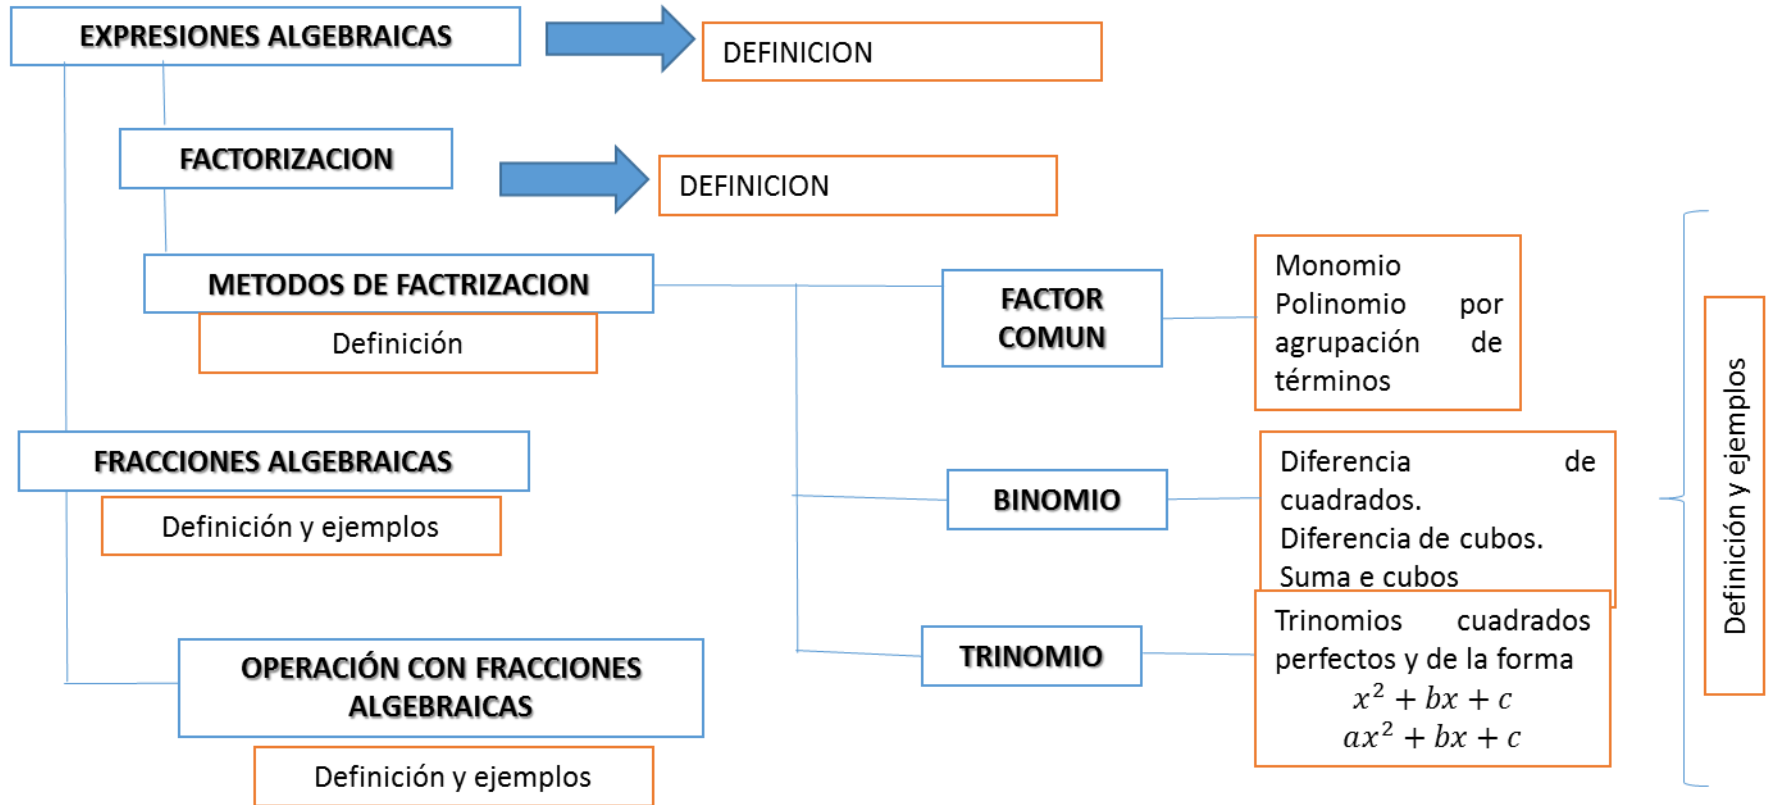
EXPRESIONES ALGEBRAICAS

DEFINICION

FACTORIZACION

DEFINICION

METODOS DE FACTRIZACION

Definición

FACTOR COMUN

Monomio Polinomio por agrupación de términos

BINOMIO

Diferencia de cuadrados.
Diferencia de cubos.
Suma e cubos

TRINOMIO

Trinomios cuadrados perfectos y de la forma
$x^2 + bx + c$
$ax^2 + bx + c$

Definición y ejemplos

FRACCIONES ALGEBRAICAS

Definición y ejemplos

OPERACIÓN CON FRACCIONES ALGEBRAICAS

Definición y ejemplos